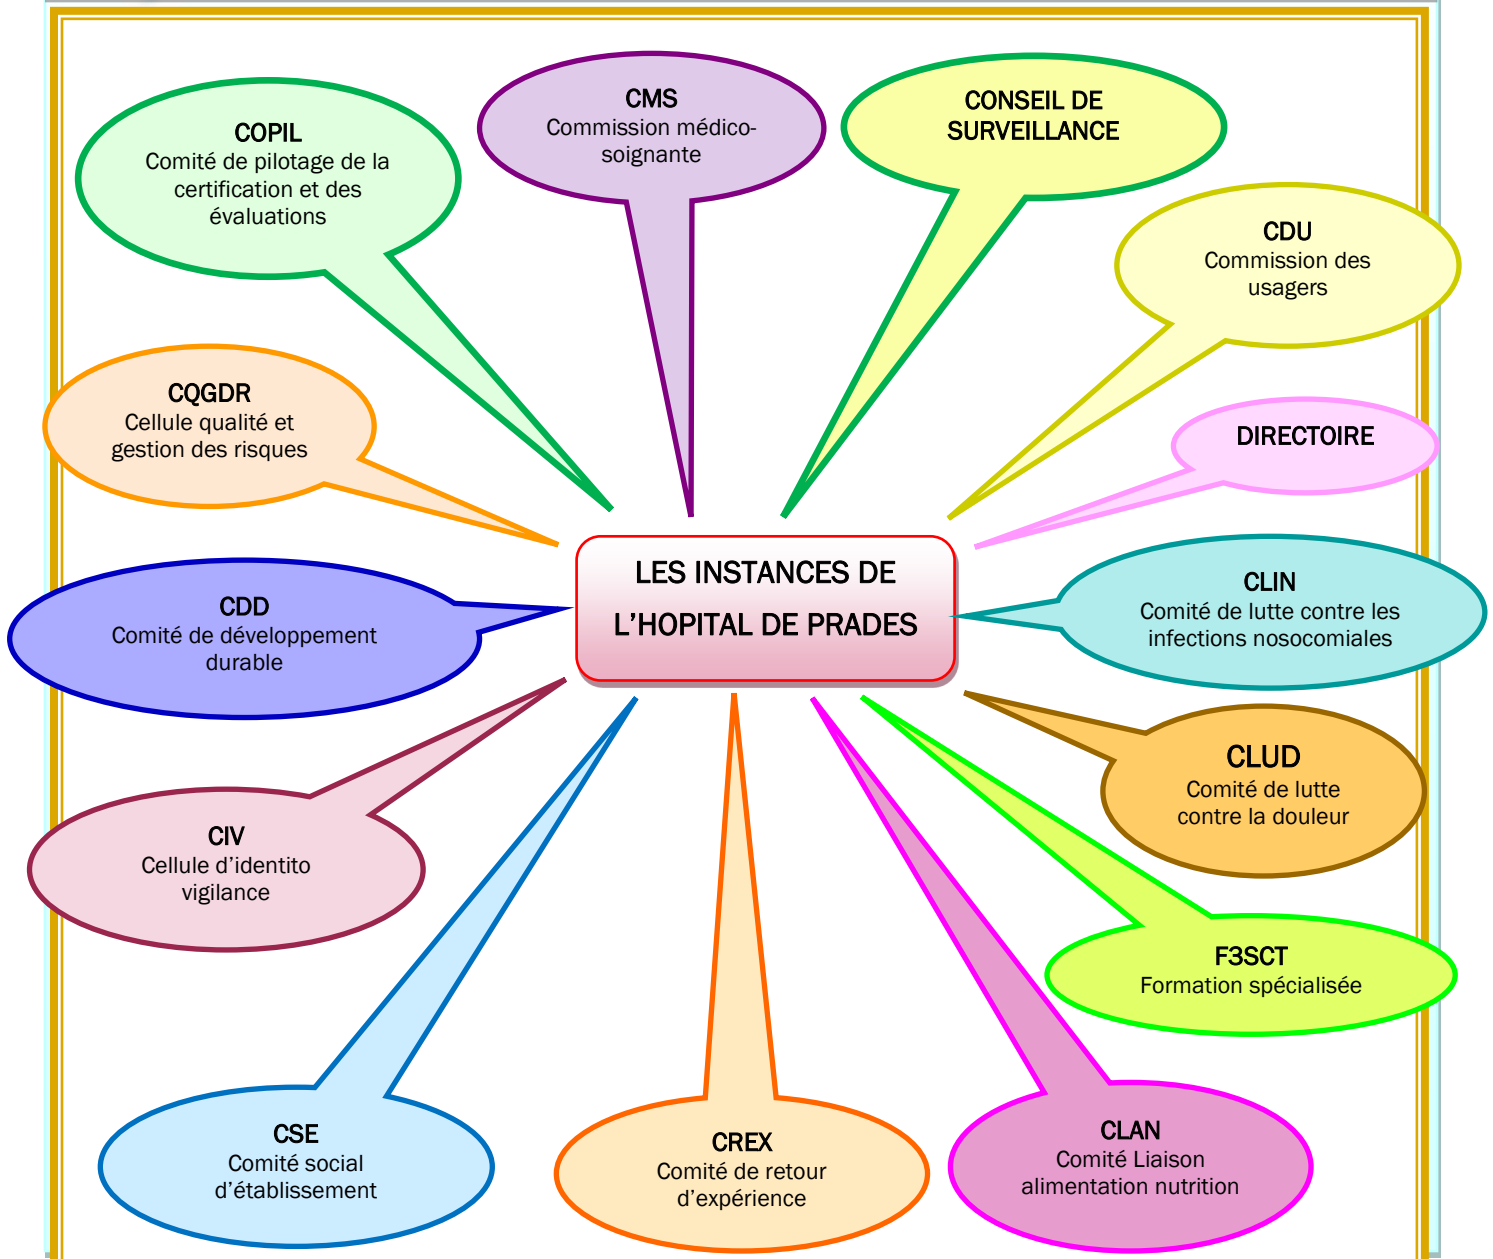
LES INSTANCES DE L'HOPITAL DE PRADES

COPIL
Comité de pilotage de la certification et des évaluations

CMS
Commission médico-soignante

CONSEIL DE SURVEILLANCE

CDU
Commission des usagers

CQGDR
Cellule qualité et gestion des risques

DIRECTOIRE

CDD
Comité de développement durable

CLIN
Comité de lutte contre les infections nosocomiales

CLUD
Comité de lutte contre la douleur

CIV
Cellule d'identito vigilance

F3SCT
Formation spécialisée

CSE
Comité social d'établissement

CREX
Comité de retour d'expérience

CLAN
Comité Liaison alimentation nutrition